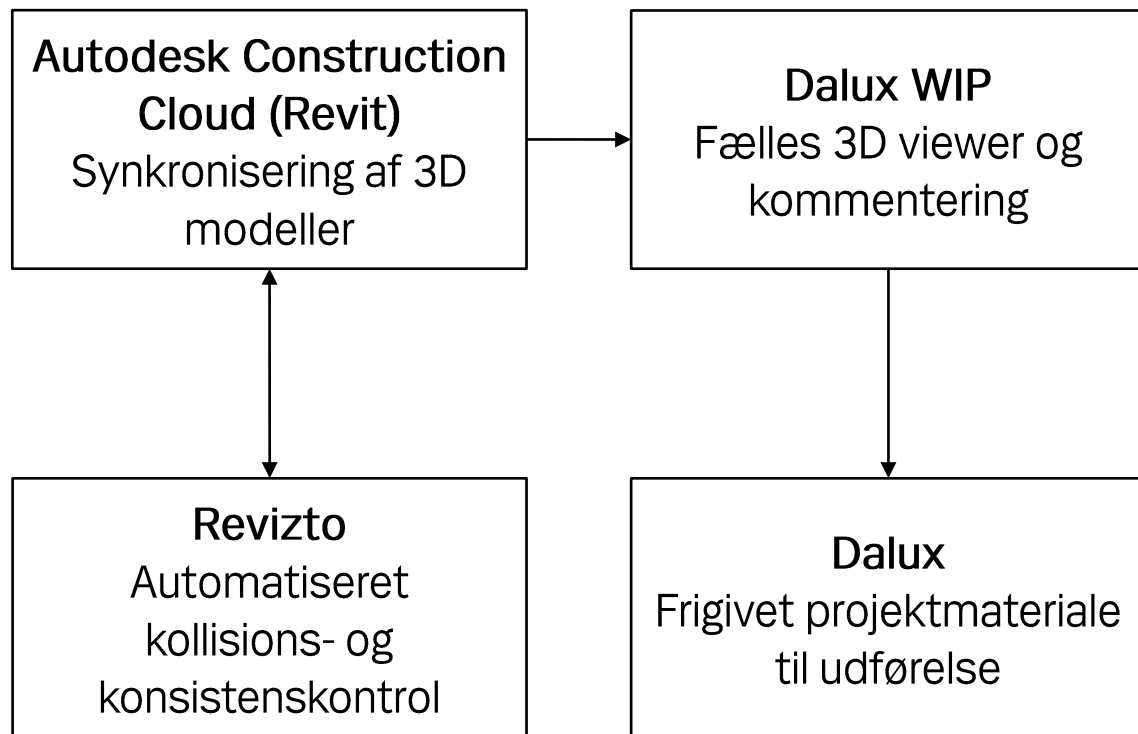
Autodesk Construction Cloud (Revit)
Synkronisering af 3D modeller

Dalux WIP
Fælles 3D viewer og kommentering

Revizto
Automatiseret kollisions- og konsistenskontrol

Dalux
Frigivet projektmateriale til udførelse